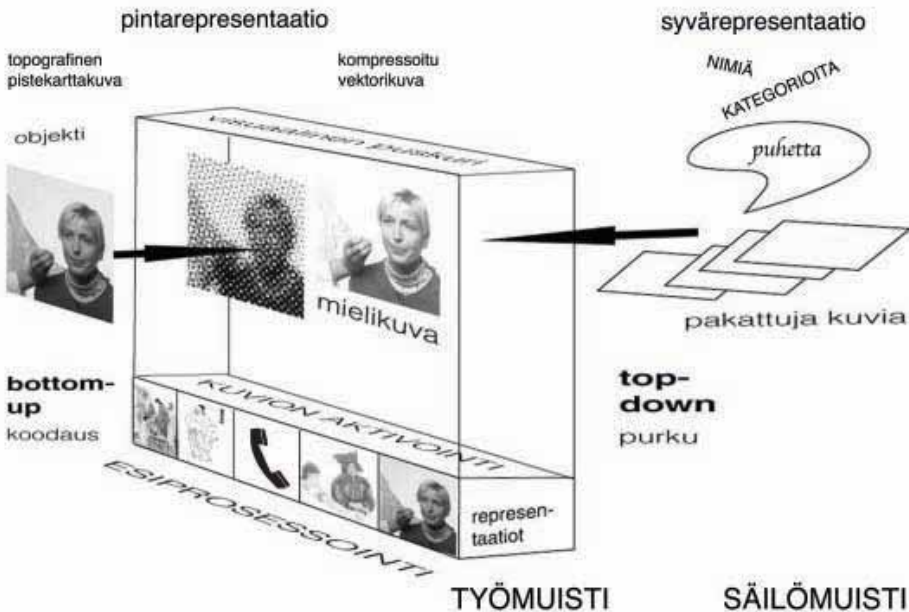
pintarepresentaatio

syvärepresentaatio

topografinen pistekarttakuva

kompressoitu vektorikuva

NIMIÄ

KATEGORIOITA

objekti

visuaalinen puskuri

puhetta

mielikuva

pakattuja kuvia

bottom-up

koodaus

top-down

purku

KUVION AKTIVOINTI

represen-taatiot

ESIPROSESSOINTI

TYÖMUISTI

SÄILÖMUISTI